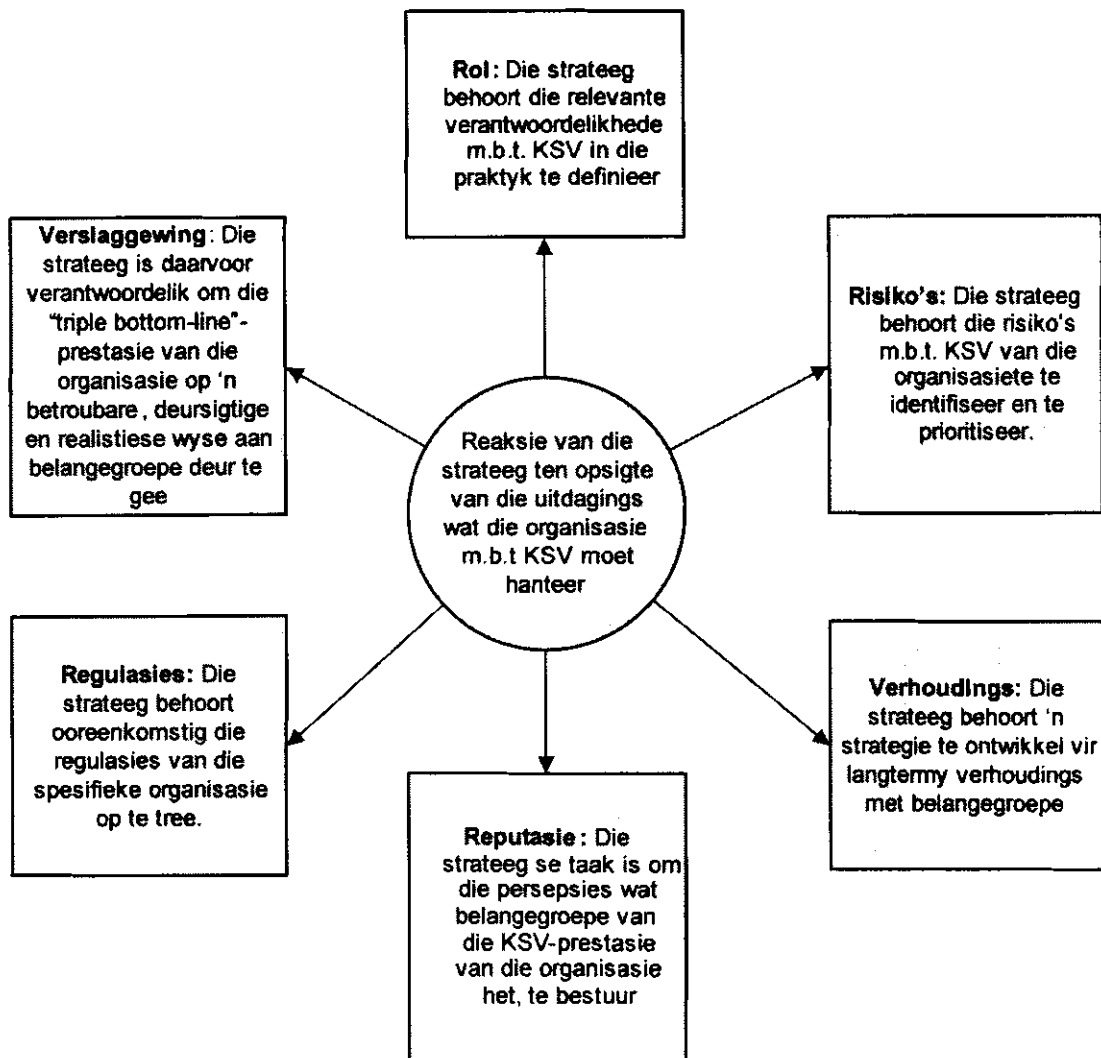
Rol: Die strateeg behoort die relevante verantwoordelikhede m.b.t. KSV in die praktyk te definieer

Verslaggewing: Die strateeg is daarvoor verantwoordelik om die "triple bottom-line"-prestasie van die organisasie op 'n betroubare , deursigtige en realistiese wyse aan belangegroepe deur te gee

Risiko's: Die strateeg behoort die risiko's m.b.t. KSV van die organisasiete te identifiseer en te prioritiseer.

Reaksie van die strateeg ten opsigte van die uitdagings wat die organisasie m.b.t KSV moet hanteer

Regulasies: Die strateeg behoort ooreenkomstig die regulasies van die spesifieke organisasie op te tree.

Verhoudings: Die strateeg behoort 'n strategie te ontwikkel vir langtermy verhoudings met belangegroepe

Reputasie: Die strateeg se taak is om die persepsies wat belangegroepe van die KSV-prestasie van die organisasie het, te bestuur